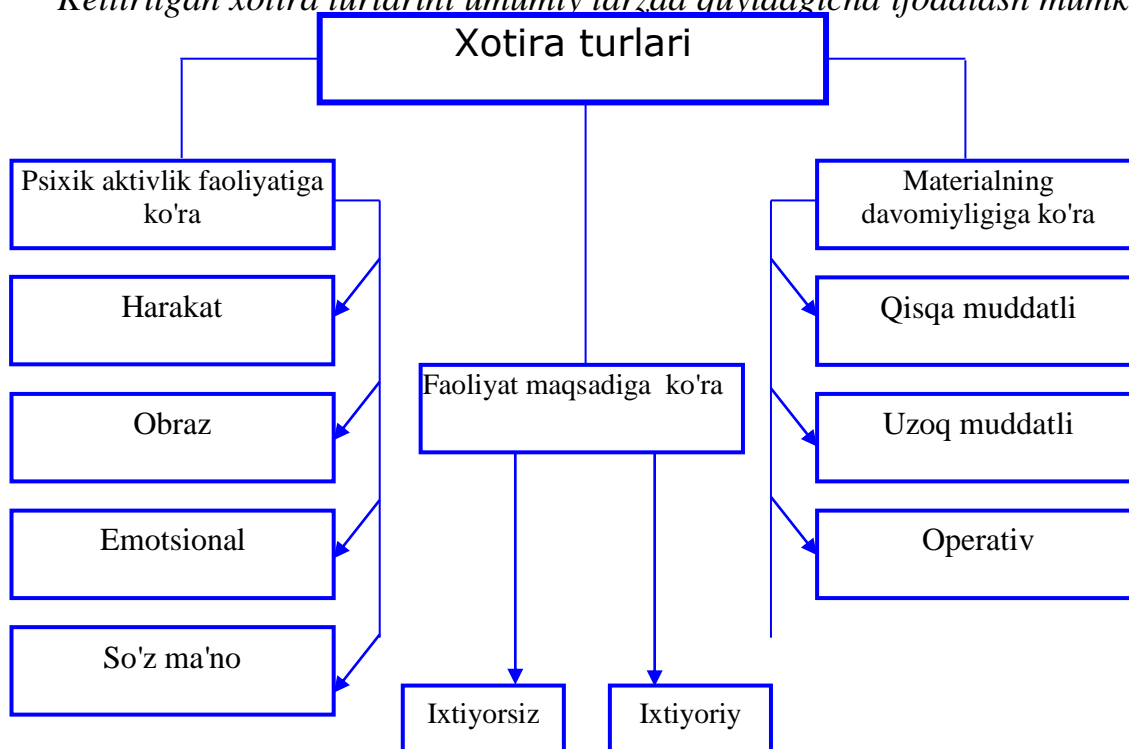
Keltirilgan xotira turlarini umumiy tarzda quyidagicha ifodalash mumk

Xotira turlari

Psixik aktivlik faoliyatiga ko'ra

Harakat

Obraz

Emotsional

So'z ma'no

Faoliyat maqsadiga ko'ra

Ixtiyorsiz

Ixtiyoriy

Materialning davomiyligiga ko'ra

Qisqa muddatli

Uzoq muddatli

Operativ